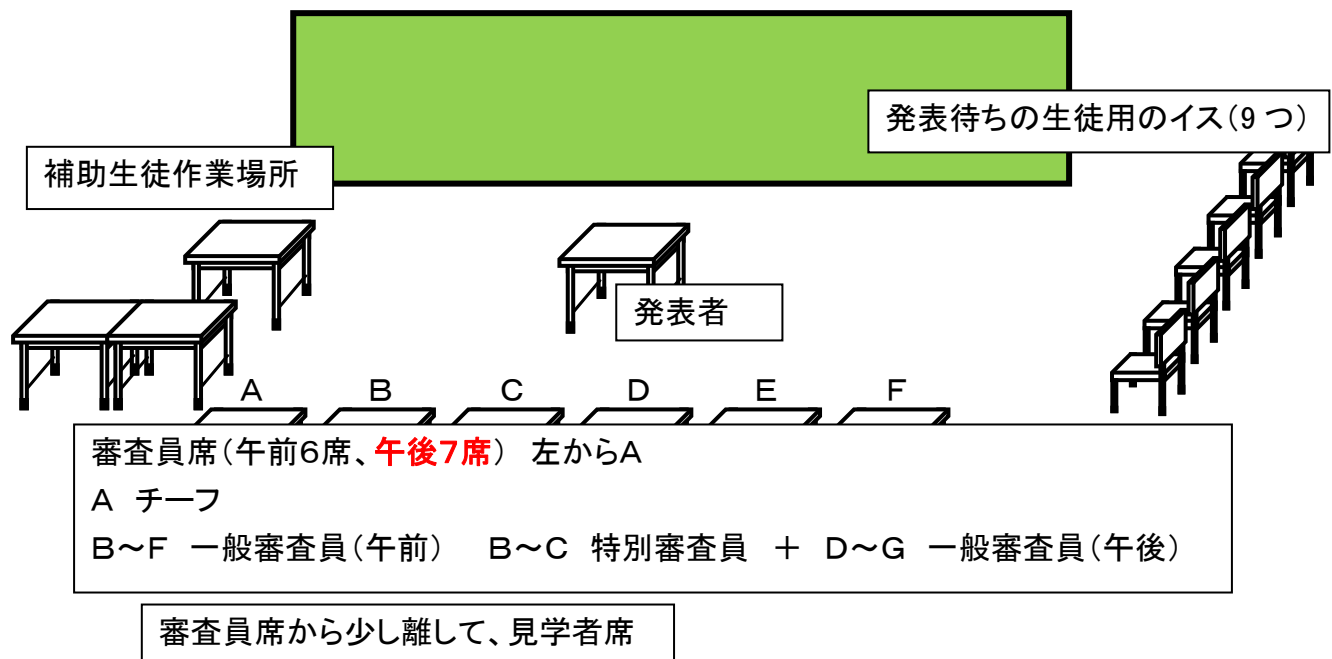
発表待ちの生徒用のイス(9 つ)

補助生徒作業場所

発表者

A B C D E F

審査員席(午前6席、午後7席) 左からA

A チーフ

B～F 一般審査員(午前) B～C 特別審査員 ＋ D～G 一般審査員(午後)

審査員席から少し離して、見学者席